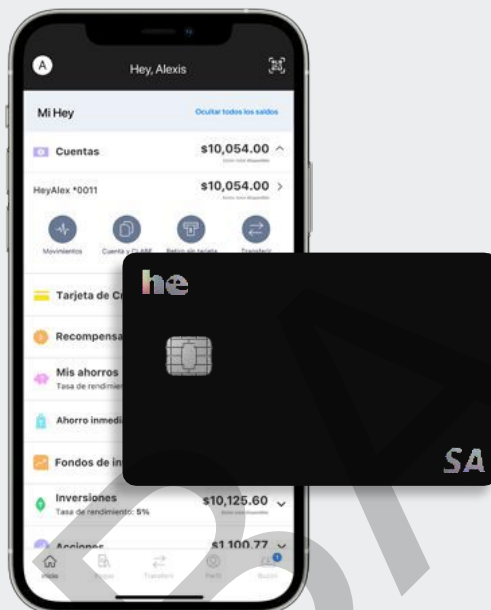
A

Hey, Alexis

Mi Hey

Ocultar todos los saldos

Cuentas

$10,054.00

HeyAlex *0011

$10,054.00

Movimientos

Cuenta y CLABE

Retiro sin tarjeta

Transferir

Tarjeta de Cr

Recompensa

Mis ahorros

Tasa de rendimie

Ahorro inmedi

Fondos de in

Inversiones

Tasa de rendimiento: 5%

$10,125.60

Acciones

$1,100.77

Inicio

Pagos

Transferir

Perfil

Buzón

he

SA